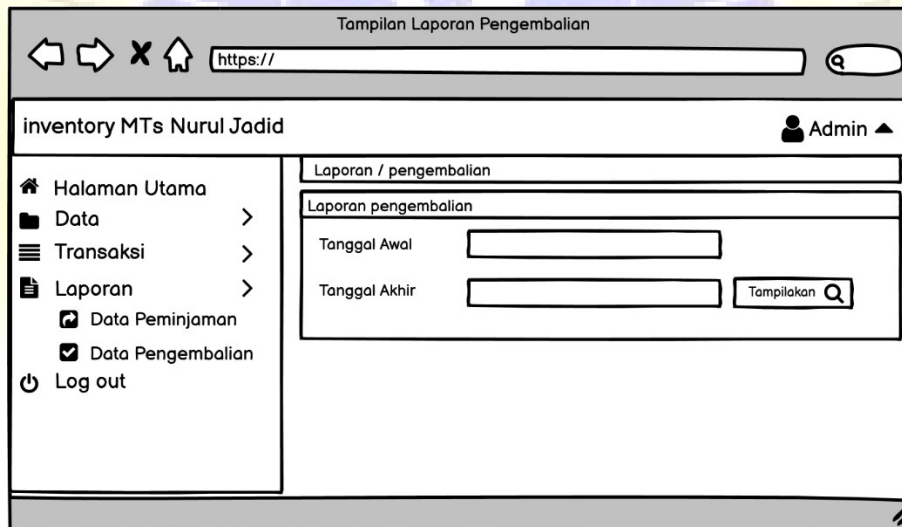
Tampilan Laporan Pengembalian

https://

inventory MTs Nurul Jadid

Admin

Halaman Utama

Data

Transaksi

Laporan

Data Peminjaman

Data Pengembalian

Log out

Laporan / pengembalian

Laporan pengembalian

Tanggal Awal

Tanggal Akhir

Tampilakan